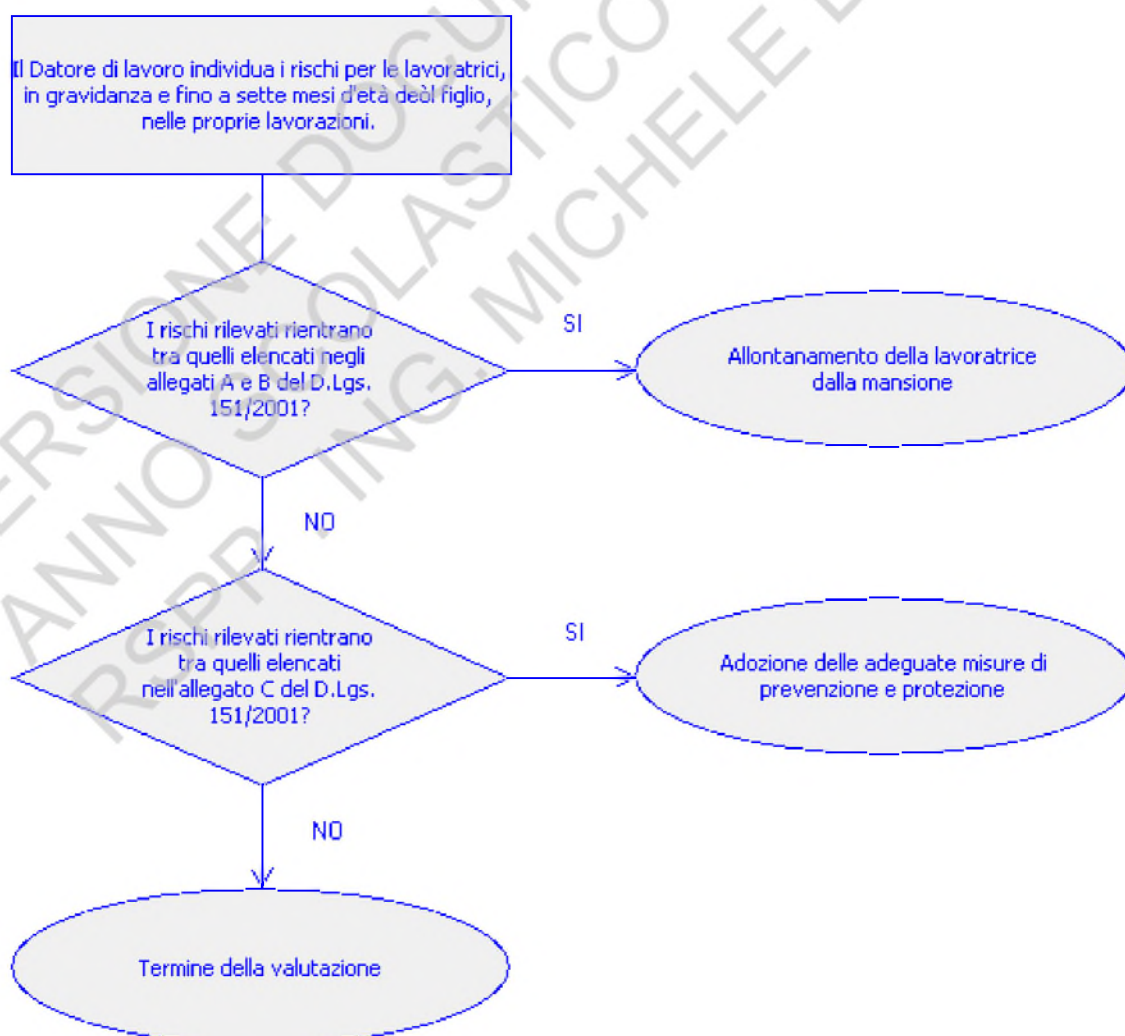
Il Datore di lavoro individua i rischi per le lavoratrici, in gravidanza e fino a sette mesi d'età deòl figlio, nelle proprie lavorazioni.

I rischi rilevati rientrano tra quelli elencati negli allegati A e B del D.Lgs. 151/2001?

SI

Allontanamento della lavoratrice dalla mansione

NO

I rischi rilevati rientrano tra quelli elencati nell'allegato C del D.Lgs. 151/2001?

SI

Adozione delle adeguate misure di prevenzione e protezione

NO

Termine della valutazione

VERSIONE DOCUMENTO ANNO SCOLASTICO RSPP ING. MICHELE